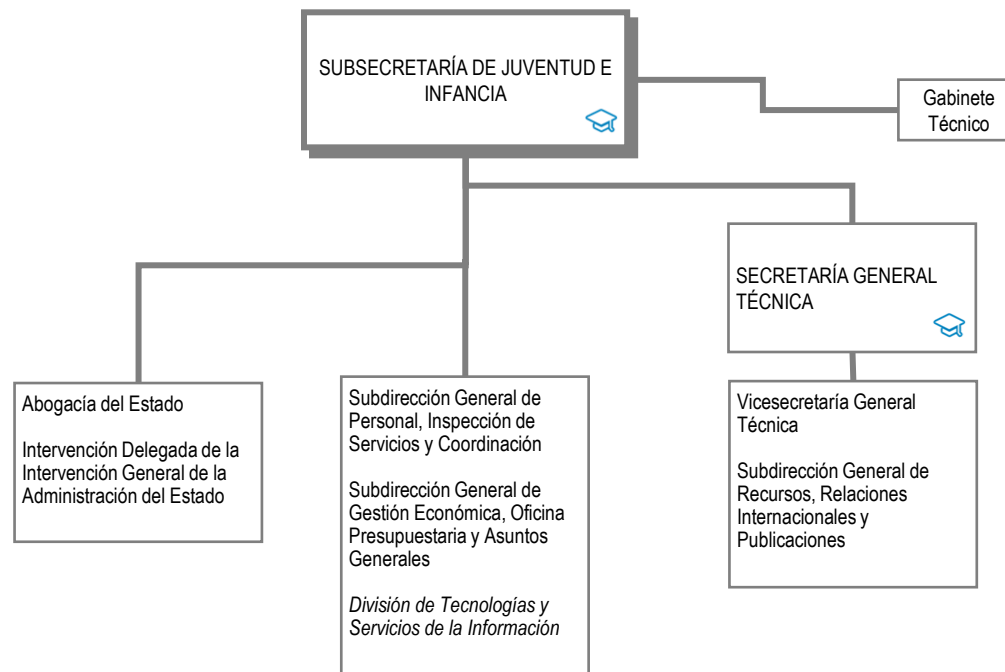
SUBSECRETARÍA DE JUVENTUD E INFANCIA

Gabinete Técnico

SECRETARÍA GENERAL TÉCNICA

Abogacía del Estado

Intervención Delegada de la Intervención General de la Administración del Estado

Subdirección General de Personal, Inspección de Servicios y Coordinación

Subdirección General de Gestión Económica, Oficina Presupuestaria y Asuntos Generales

*División de Tecnologías y Servicios de la Información*

Vicesecretaría General Técnica

Subdirección General de Recursos, Relaciones Internacionales y Publicaciones